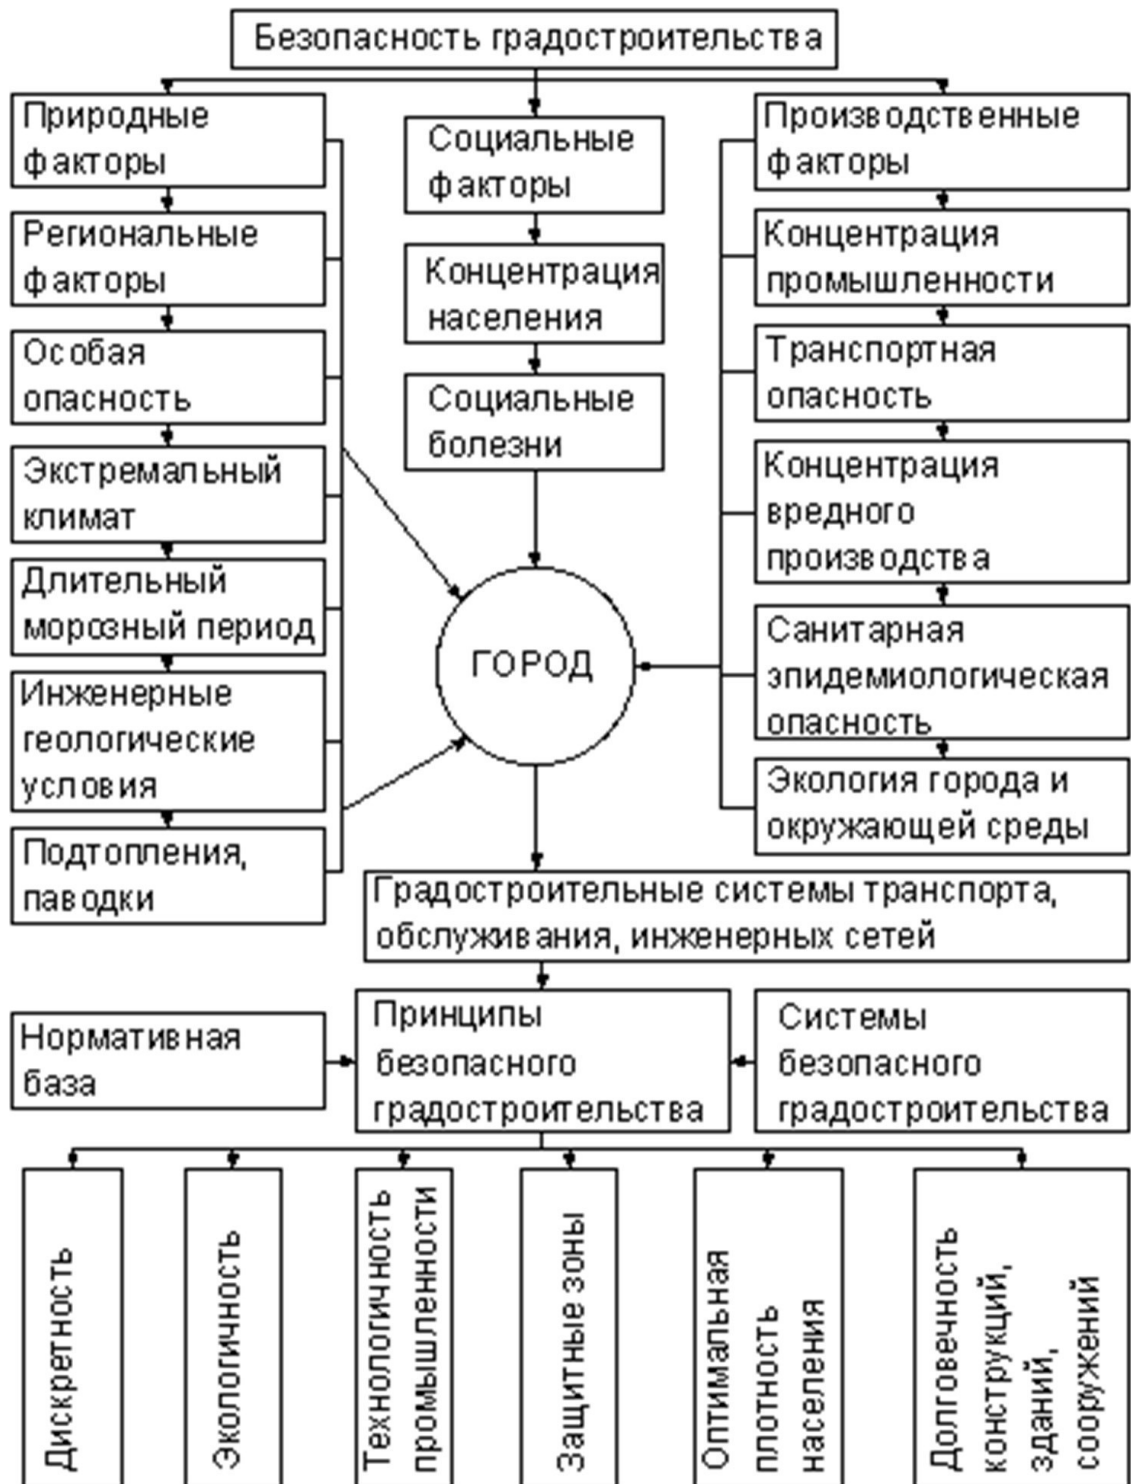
Безопасность градостроительства

Природные факторы

Региональные факторы

Особая опасность

Экстремальный климат

Длительный морозный период

Инженерные геологические условия

Подтопления, паводки

Социальные факторы

Концентрация населения

Социальные болезни

ГОРОД

Производственные факторы

Концентрация промышленности

Транспортная опасность

Концентрация вредного производства

Санитарная эпидемиологическая опасность

Экология города и окружающей среды

Градостроительные системы транспорта, обслуживания, инженерных сетей

Нормативная база

Принципы безопасного градостроительства

Системы безопасного градостроительства

Дискретность

Экологичность

Технологичность промышленности

Защитные зоны

Оптимальная плотность населения

Долговечность конструкций, зданий, сооружений